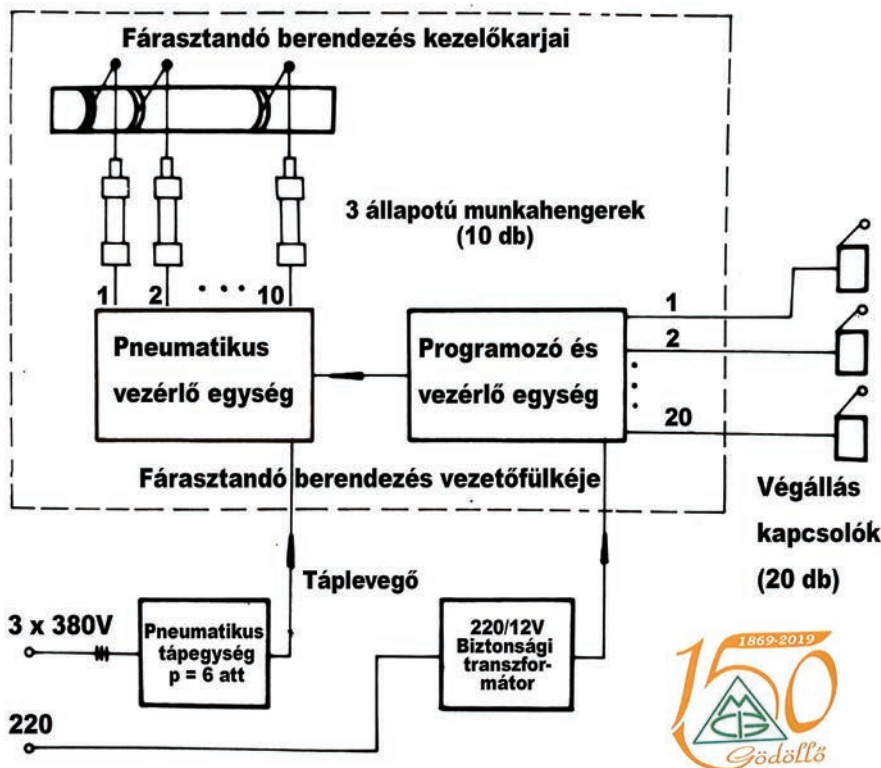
Fárasztandó berendezés kezelőkarjai

3 állapotú munkahengerek (10 db)

1 2 . . . 10

1

2

20

Pneumatikus vezérlő egység

Programozó és vezérlő egység

Fárasztandó berendezés vezetőfülkéje

Végállás kapcsolók (20 db)

Táplevegő

3 x 380V

Pneumatikus tápegység p = 6 att

220/12V Biztonsági transzformátor

220

1869-2019

150

Gödöllő